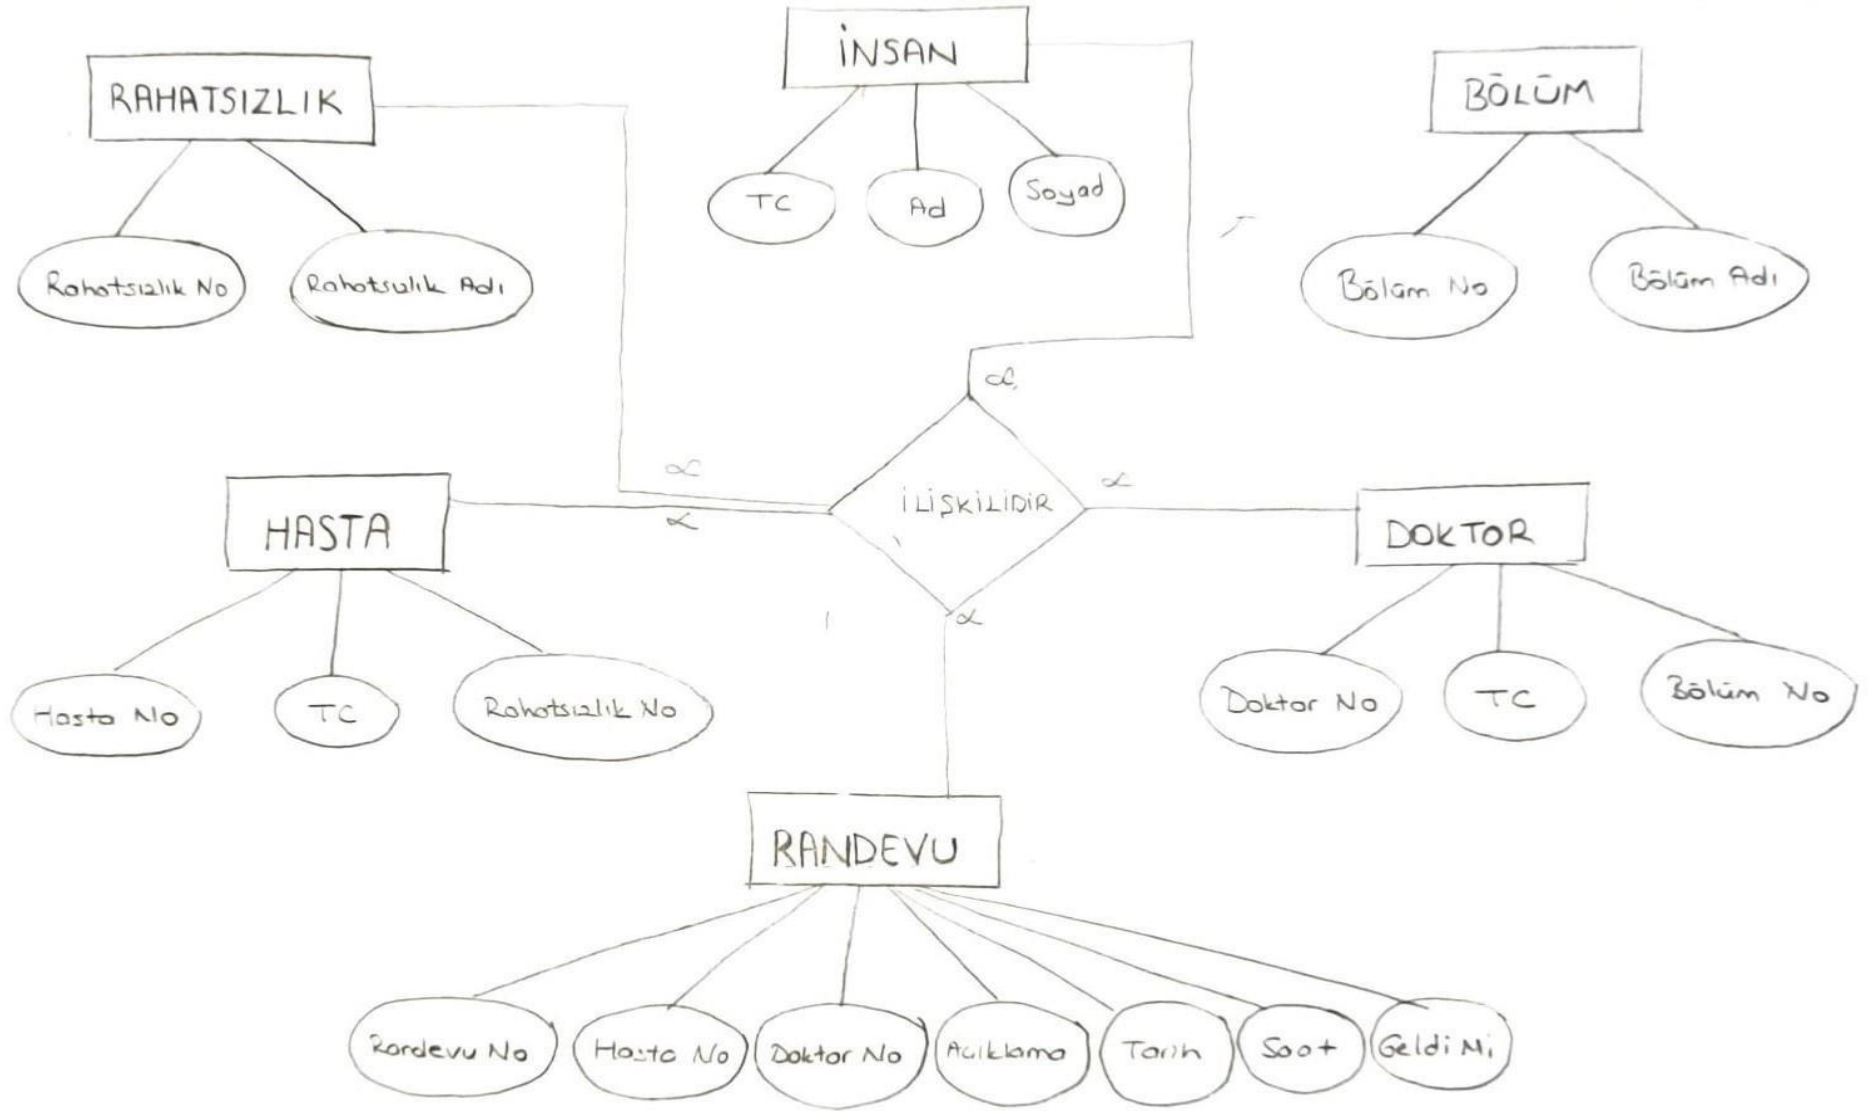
İNSAN

TC

Ad

Soyad

RAHATSIZLIK

Rahatsızlık No

Rahatsızlık Adı

BÖLÜM

Bölüm No

Bölüm Adı

∝

∝

∝

∝

İLİŞKİLİDİR

∝

HASTA

Hasta No

TC

Rahatsızlık No

DOKTOR

Doktor No

TC

Bölüm No

RANDEVU

Randevu No

Hasta No

Doktor No

Acıklama

Tarih

Saat

Geldi Mi